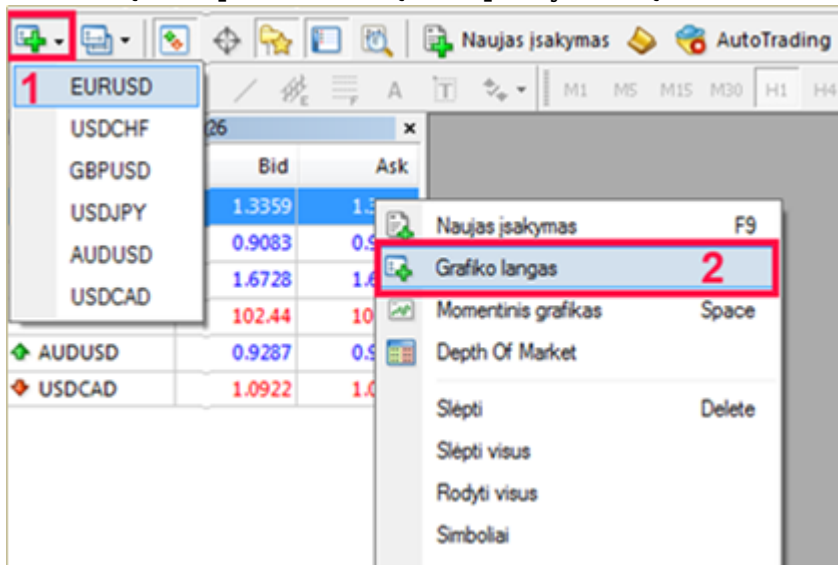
Naujas įsakymas AutoTrading

A M1 M5 M15 M30 H1 H4

1 EURUSD
USDCHF
GBPUSD
USDJPY
AUDUSD
USDCAD

26 ×

| | Bid | Ask |
|---|---|---|
| | 1.3359 | 1.3 |
| | 0.9083 | 0.9 |
| | 1.6728 | 1.6 |
| | 102.44 | 10 |
| AUDUSD | 0.9287 | 0.9 |
| USDCAD | 1.0922 | 1.0 |

Naujas įsakymas F9
Grafiko langas 2
Momentinis grafikas Space
Depth Of Market
Slėpti Delete
Slėpti visus
Rodyti visus
Simboliai